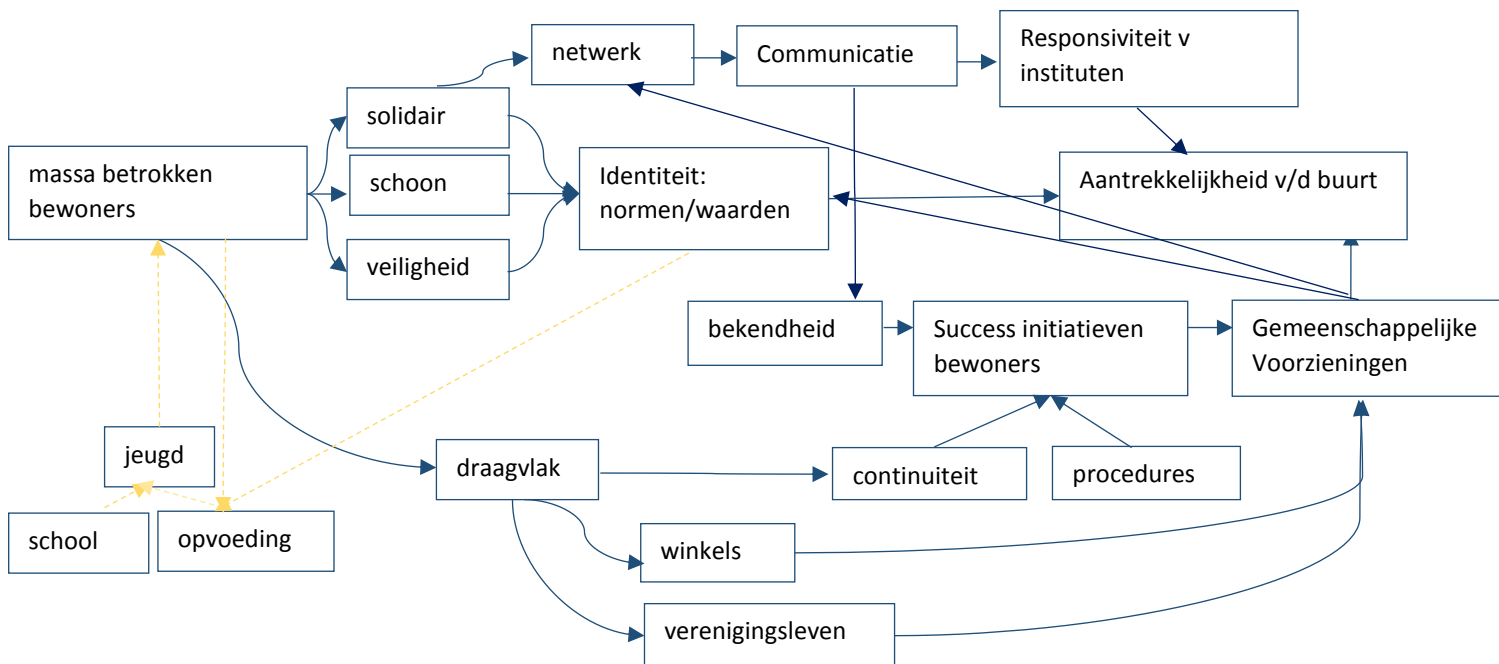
netwerk

Communicatie

Responsiviteit v instituten

solidair

massa betrokken bewoners

schoon

Identiteit: normen/waarden

Aantrekkelijkheid v/d buurt

veiligheid

bekendheid

Success initiatieven bewoners

Gemeenschappelijke Voorzieningen

jeugd

draagvlak

continuiteit

procedures

school

opvoeding

winkels

verenigingsleven